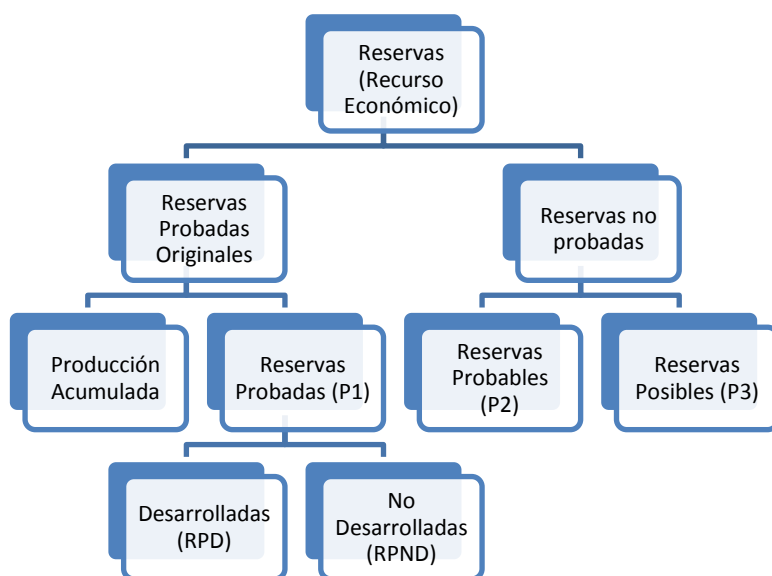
Reservas (Recurso Económico)

Reservas Probadas Originales

Reservas no probadas

Producción Acumulada

Reservas Probadas (P1)

Reservas Probables (P2)

Reservas Posibles (P3)

Desarrolladas (RPD)

No Desarrolladas (RPND)